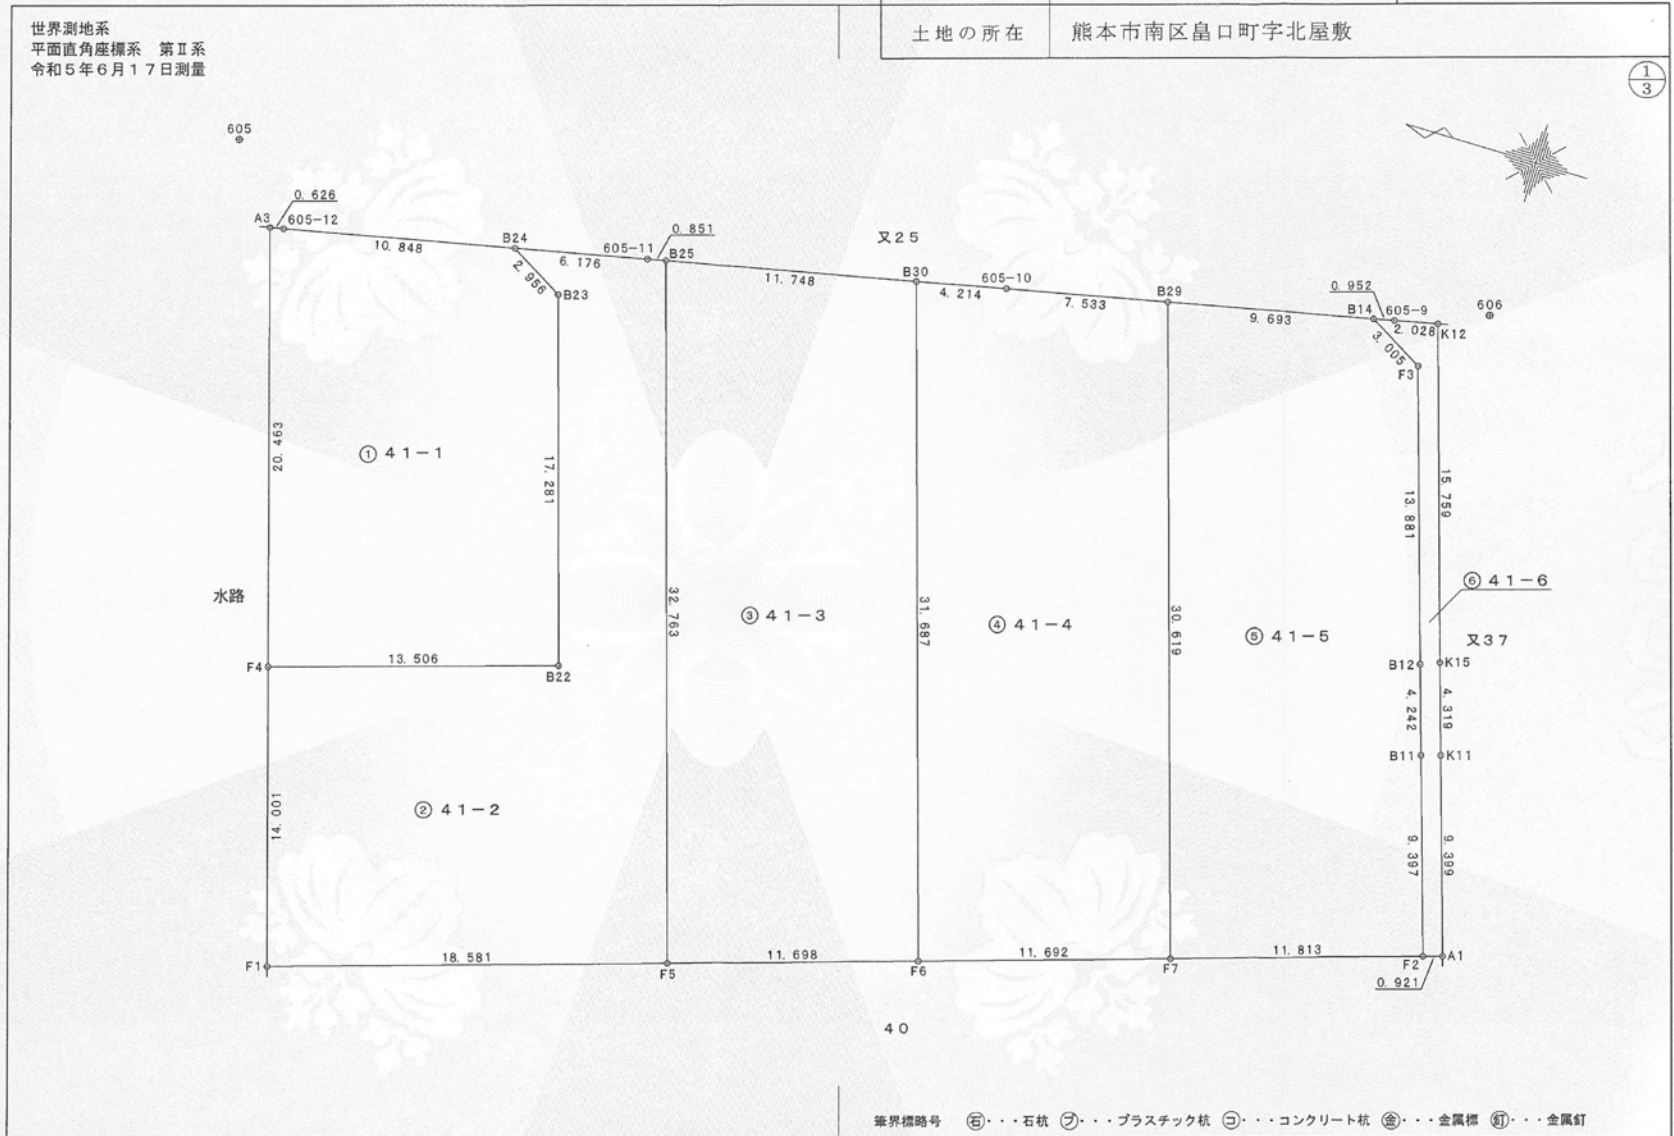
世界測地系
平面直角座標系　第Ⅱ系
令和５年６月１７日測量

| 土地の所在 | 熊本市南区畠口町字北屋敷 |
|---|---|

$\frac{1}{3}$

605

0.626
A3
605−12
10.848
B24
2.956
B23
6.176
605−11
0.851
B25
又２５
11.748
B30
605−10
4.214
7.533
B29
9.693
0.952
B14
605−9
2.028
K12
606
3.005
F3

① ４１−１
20.463
17.281
水路
F4
13.506
B22
② ４１−２
14.001
③ ４１−３
32.763
④ ４１−４
31.687
30.619
⑤ ４１−５
13.881
15.759
⑥ ４１−６
又３７
B12
K15
4.242
4.319
B11
K11
9.397
9.399

F1
18.581
F5
11.698
F6
11.692
F7
11.813
F2
A1
0.921
４０

筆界標略号　㊂・・・石杭　㋫・・・プラスチック杭　㋙・・・コンクリート杭　㊎・・・金属標　㊎・・・金属釘